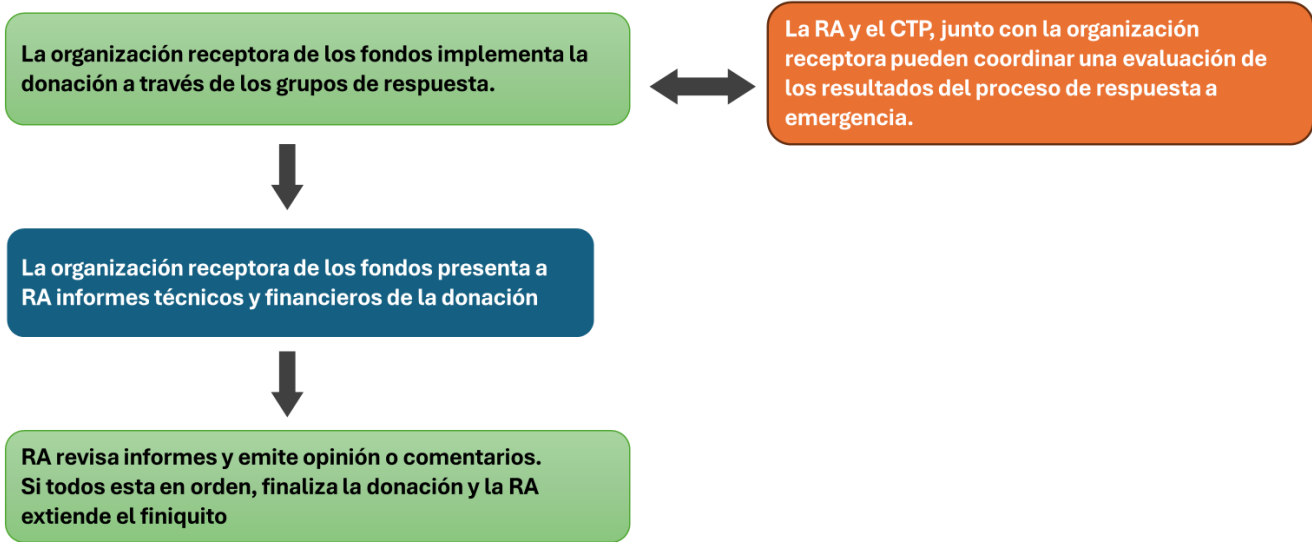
La organización receptora de los fondos implementa la donación a través de los grupos de respuesta.

La RA y el CTP, junto con la organización receptora pueden coordinar una evaluación de los resultados del proceso de respuesta a emergencia.

La organización receptora de los fondos presenta a RA informes técnicos y financieros de la donación

RA revisa informes y emite opinión o comentarios. Si todos esta en orden, finaliza la donación y la RA extiende el finiquito